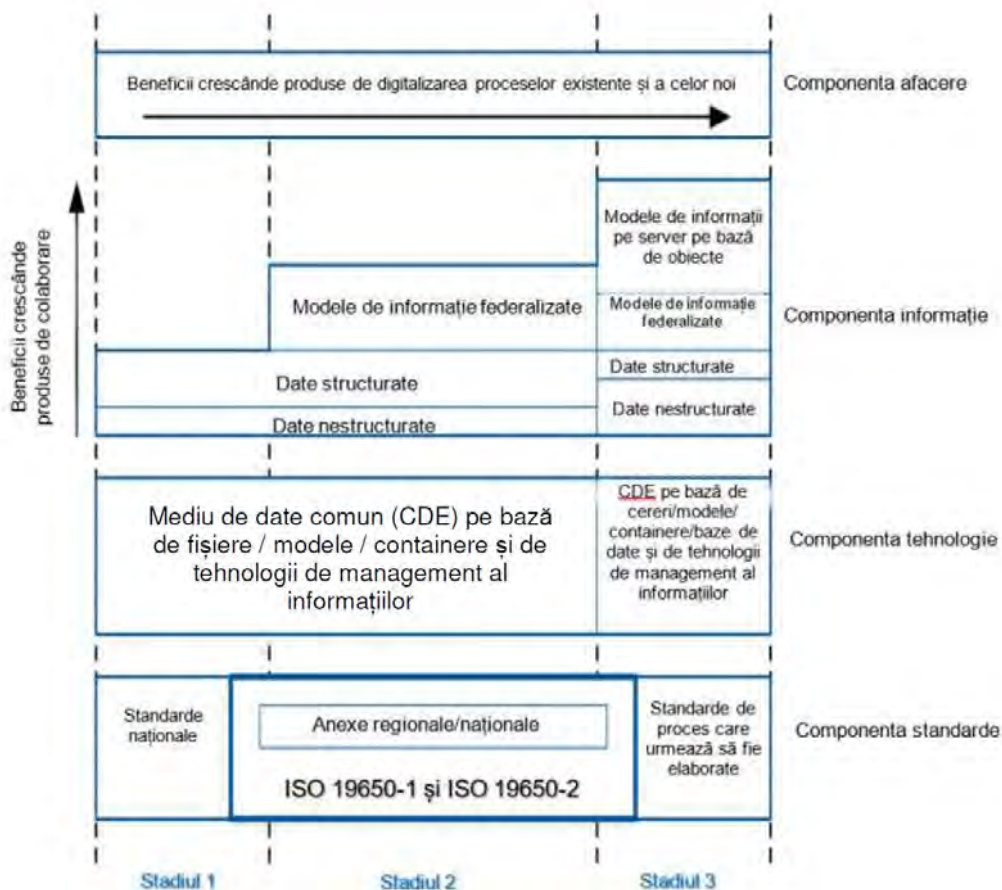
Beneficii crescânde produse de digitalizarea proceselor existente și a celor noi

Componenta afacere

Beneficii crescânde produse de colaborare

Modele de informații pe server pe bază de obiecte

Modele de informație federalizate

Modele de informație federalizate

Componenta informație

Date structurate

Date structurate

Date nestructurate

Date nestructurate

Mediu de date comun (CDE) pe bază de fișiere / modele / containere și de tehnologii de management al informațiilor

CDE pe bază de cereri/modele/ containere/baze de date și de tehnologii de management al informațiilor

Componenta tehnologie

Standarde naționale

Anexe regionale/naționale

ISO 19650-1 și ISO 19650-2

Standarde de proces care urmează să fie elaborate

Componenta standarde

Stadiul 1

Stadiul 2

Stadiul 3